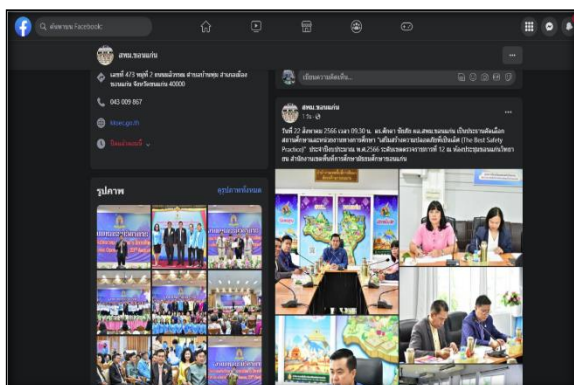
ค้นหาบน Facebook

สพม.ขอนแก่น

เลขที่ 473 หมู่ที่ 7 ถนนมิตรภาพ ตำบลบ้านทุ่ม อำเภอเมืองขอนแก่น จังหวัดขอนแก่น 40000

043 009 867

kksec.go.th

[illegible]

รูปภาพ

ดูรูปภาพทั้งหมด

เขียนความคิดเห็น...

สพม.ขอนแก่น

1 วัน

วันที่ 22 มีนาคม 2566 เวลา 09.30 น. ดร.เด็ดดา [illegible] ผอ.สพม.ขอนแก่น เป็นประธานเปิดการประชุม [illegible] (The Best Safety Practice)" ประจำปีงบประมาณ พ.ศ.2566 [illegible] สำนักงานเขตพื้นที่การศึกษามัธยมศึกษาขอนแก่น